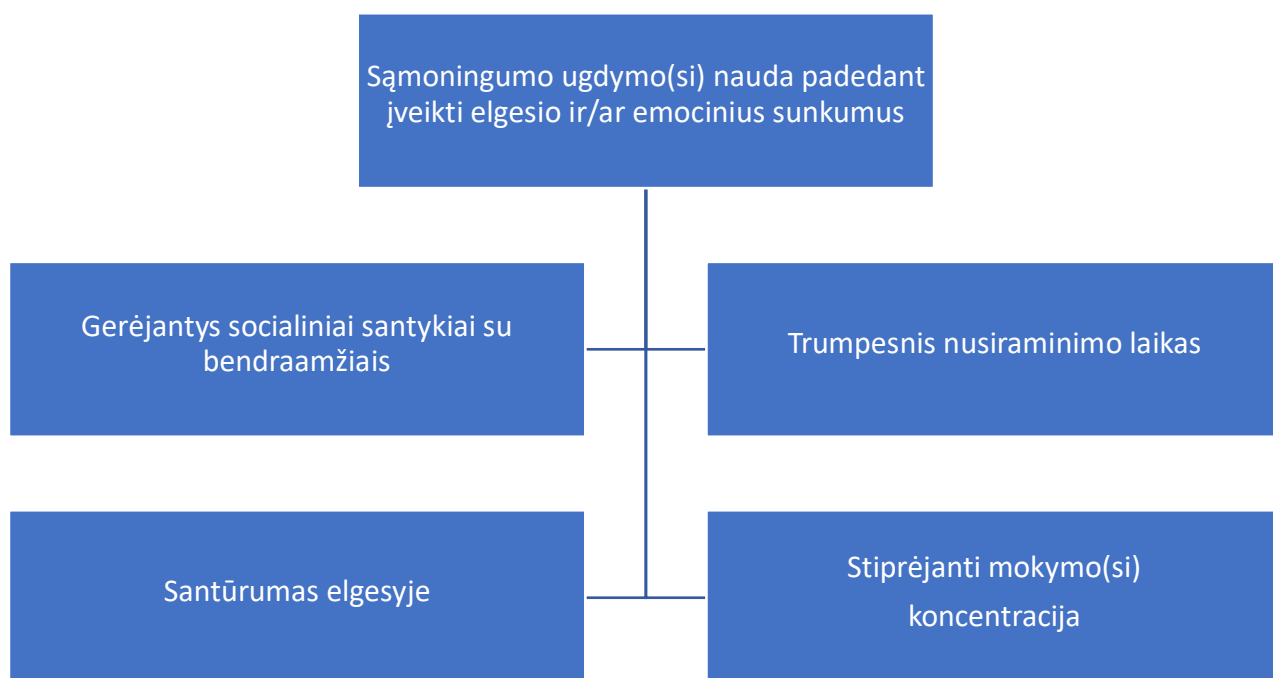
Sąmoningumo ugdymo(si) nauda padedant įveikti elgesio ir/ar emocinius sunkumus

Gerėjantys socialiniai santykiai su bendraamžiais

Trumpesnis nusiraminimo laikas

Santūrumas elgesyje

Stiprėjanti mokymo(si) koncentracija